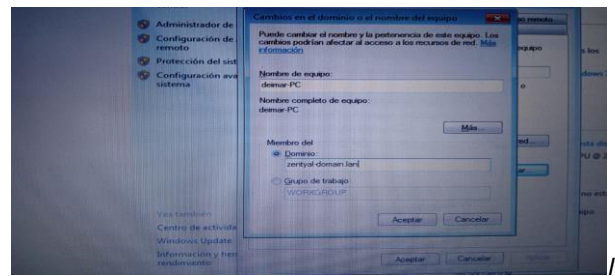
Administrador de
Configuración de remoto
Protección del sist
Configuración ava sistema

Cambios en el dominio o el nombre del equipo

Puede cambiar el nombre y la pertenencia de este equipo. Los cambios podrían afectar al acceso a los recursos de red. Más información

Nombre de equipo:
deimar-PC

Nombre completo de equipo:
deimar-PC

Más...

Miembro del
Dominio:
zentyal-domain.lan

Grupo de trabajo:
WORKGROUP

Aceptar
Cancelar

Vea también
Centro de activida
Windows Update
Información y her rendimiento

Aceptar
Cancelar

remoto
equipo
s los
dows
o
red...
iar...
rta de
PU @ 2
no esta
uipo